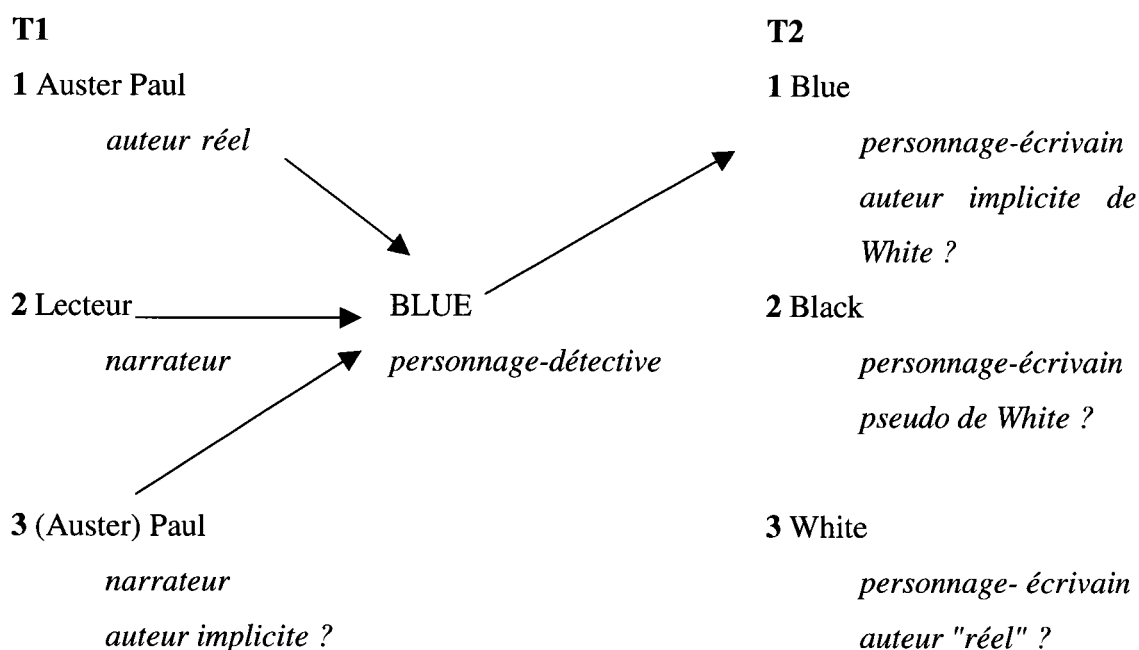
T1

1 Auster Paul

auteur réel

2 Lecteur

narrateur

3 (Auster) Paul

narrateur

auteur implicite ?

BLUE

personnage-détective

T2

1 Blue

personnage-écrivain

auteur implicite de White ?

2 Black

personnage-écrivain

pseudo de White ?

3 White

personnage- écrivain

auteur "réel" ?